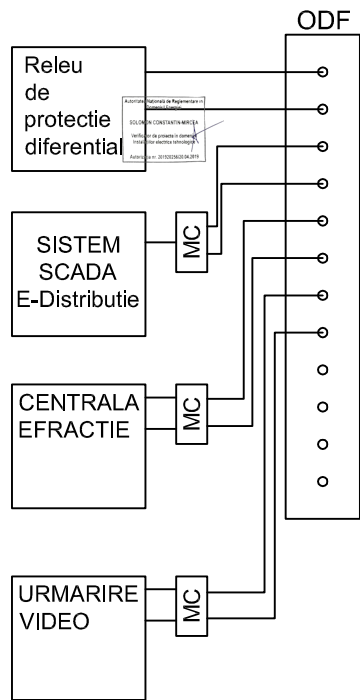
ODF

Releu de protectie diferential

Autoritatea Nationala de Reglementare in Domeniul Energiei
SOLOMON CONSTANTIN-MIRCEA
Verificator de proiecte in domeniul Instalatiilor electrice tehnologice
Autorizatia nr. 20150256/20.04.2019

SISTEM SCADA E-Distributie

MC

CENTRALA EFRACTIE

MC

URMARIRE VIDEO

MC